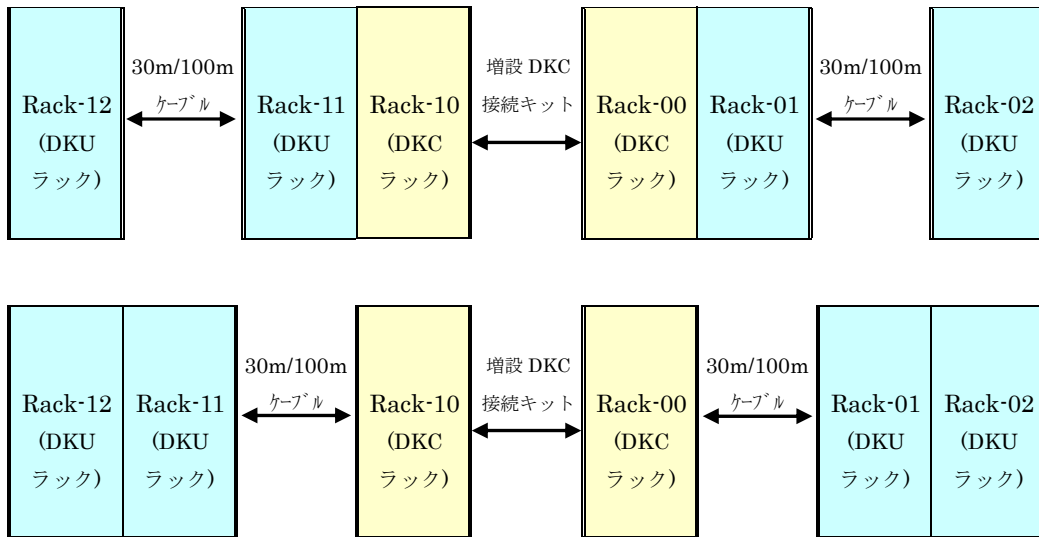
Rack-12 (DKU ラック)

30m/100m ｹｰﾌﾞﾙ

Rack-11 (DKU ラック)

Rack-10 (DKC ラック)

増設 DKC 接続キット

Rack-00 (DKC ラック)

Rack-01 (DKU ラック)

30m/100m ｹｰﾌﾞﾙ

Rack-02 (DKU ラック)

Rack-12 (DKU ラック)

Rack-11 (DKU ラック)

30m/100m ｹｰﾌﾞﾙ

Rack-10 (DKC ラック)

増設 DKC 接続キット

Rack-00 (DKC ラック)

30m/100m ｹｰﾌﾞﾙ

Rack-01 (DKU ラック)

Rack-02 (DKU ラック)